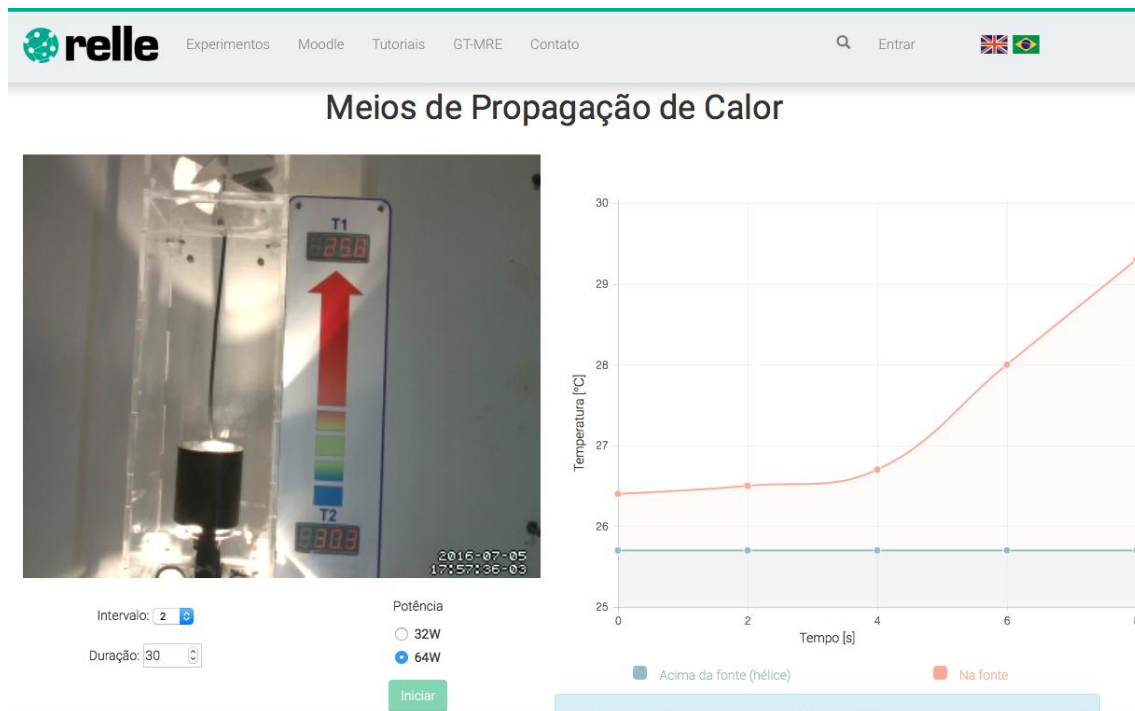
relle Experimentos Moodle Tutoriais GT-MRE Contato Entrar

Meios de Propagação de Calor

T1
25.8
T2
30.3
2016-07-05
17:57:36-03

Intervalo: 2
Duração: 30

Potência
32W
64W
Iniciar

| | |
|---|---|
| 30 | |
| 29 | |
| 28 | |
| 27 | |
| 26 | |
| 25 | |

Temperatura [°C]
0 2 4 6 8
Tempo [s]

Acima da fonte (hélice)
Na fonte